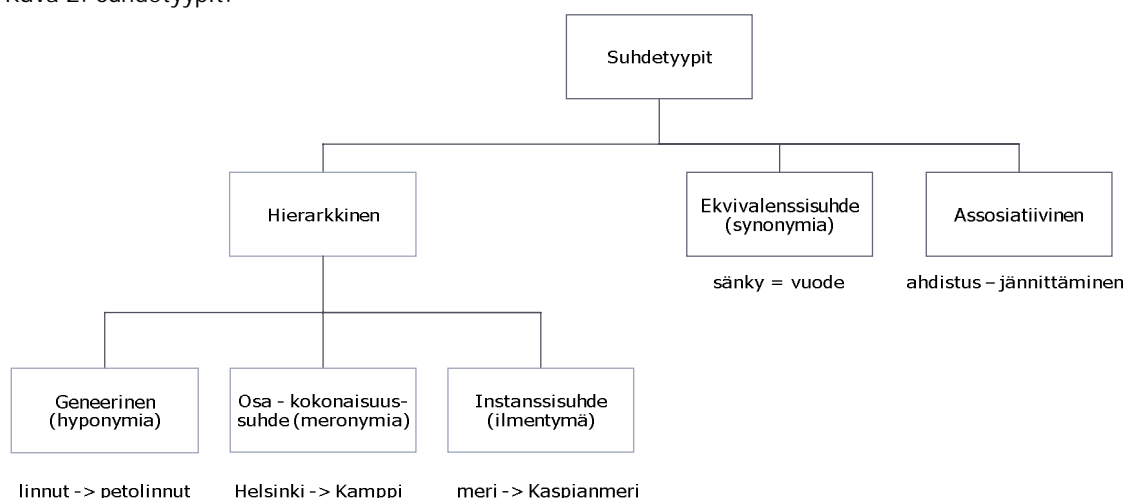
Kuva 2. Suhdetyypit.

Suhdetyypit

Hierarkkinen

Ekvivalenssisuhde (synonymia)

Assosiatiivinen

sänky = vuode

ahdistus – jännittäminen

Geneerinen (hyponymia)

Osa - kokonaisuussuhde (meronymia)

Instanssisuhde (ilmentymä)

linnut -> petolinnut

Helsinki -> Kamppi

meri -> Kaspianmeri